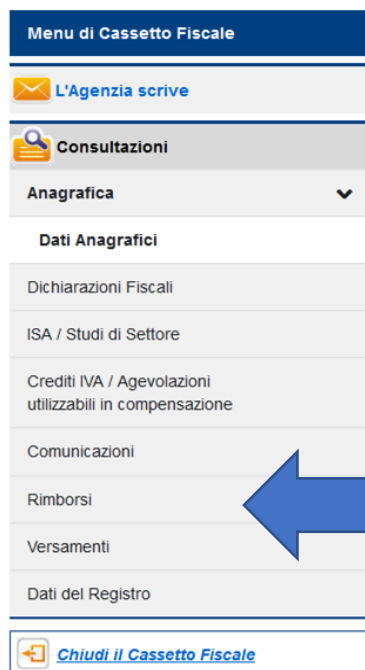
Menu di Cassetto Fiscale

L'Agenzia scrive

Consultazioni

Anagrafica

Dati Anagrafici

Dichiarazioni Fiscali

ISA / Studi di Settore

Crediti IVA / Agevolazioni utilizzabili in compensazione

Comunicazioni

Rimborsi

Versamenti

Dati del Registro

Chiudi il Cassetto Fiscale